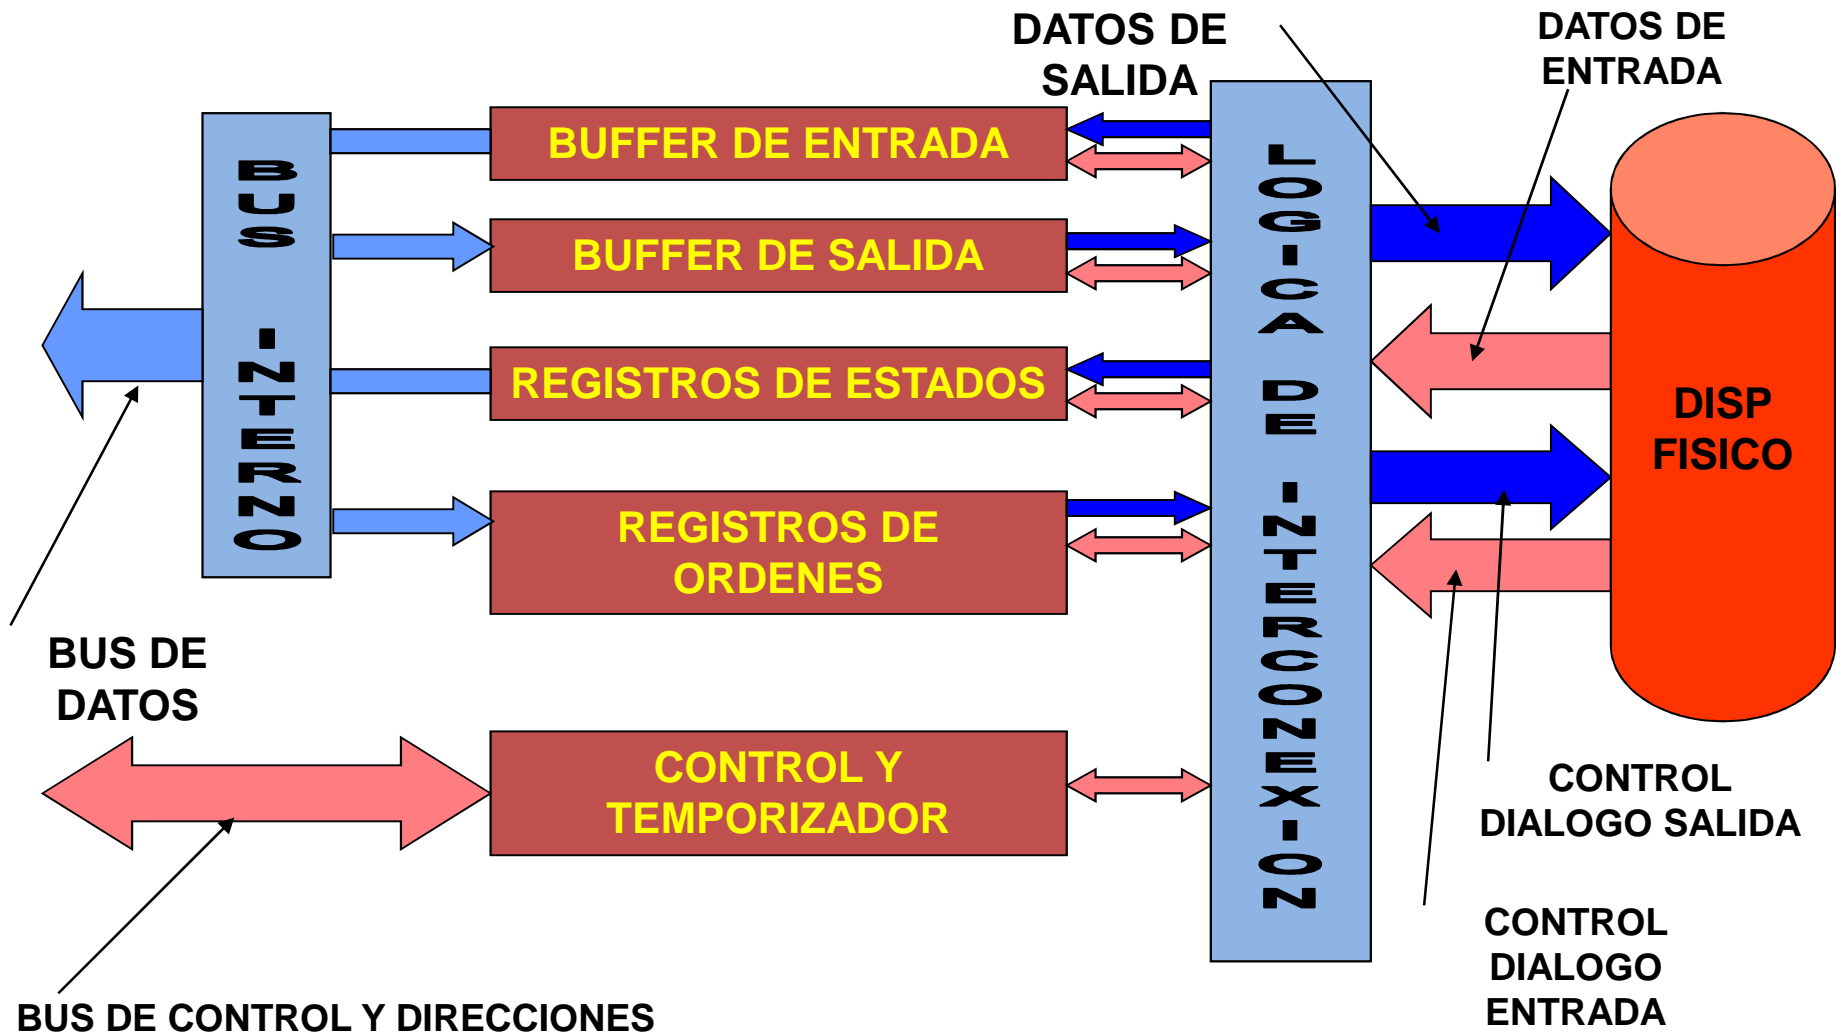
DATOS DE SALIDA

DATOS DE ENTRADA

BUS INTERNO

BUFFER DE ENTRADA

BUFFER DE SALIDA

REGISTROS DE ESTADOS

REGISTROS DE ORDENES

LOGICA DE INTERCONEXION

DISP FISICO

BUS DE DATOS

CONTROL Y TEMPORIZADOR

CONTROL DIALOGO SALIDA

CONTROL DIALOGO ENTRADA

BUS DE CONTROL Y DIRECCIONES